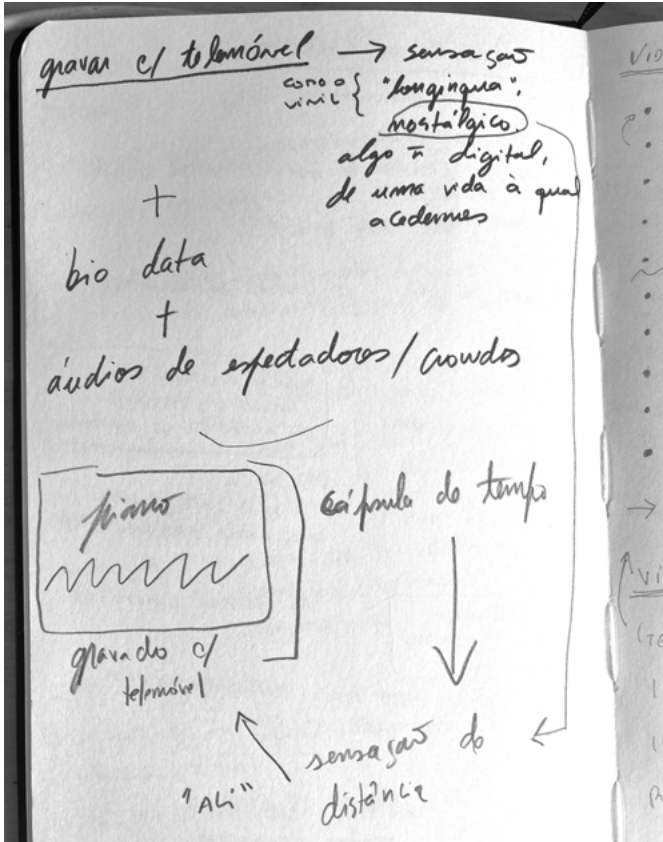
gravar c/ telemóvel → sensação "longínqua", nostálgico
como o vinil

algo ≠ digital, de uma vida à qual acedemos

+

bio data

+

áudios de espectadores / crowds

piano

gravado c/ telemóvel

cápsula do tempo

sensação de distância

"ALI"

VI

VI

(TE

R